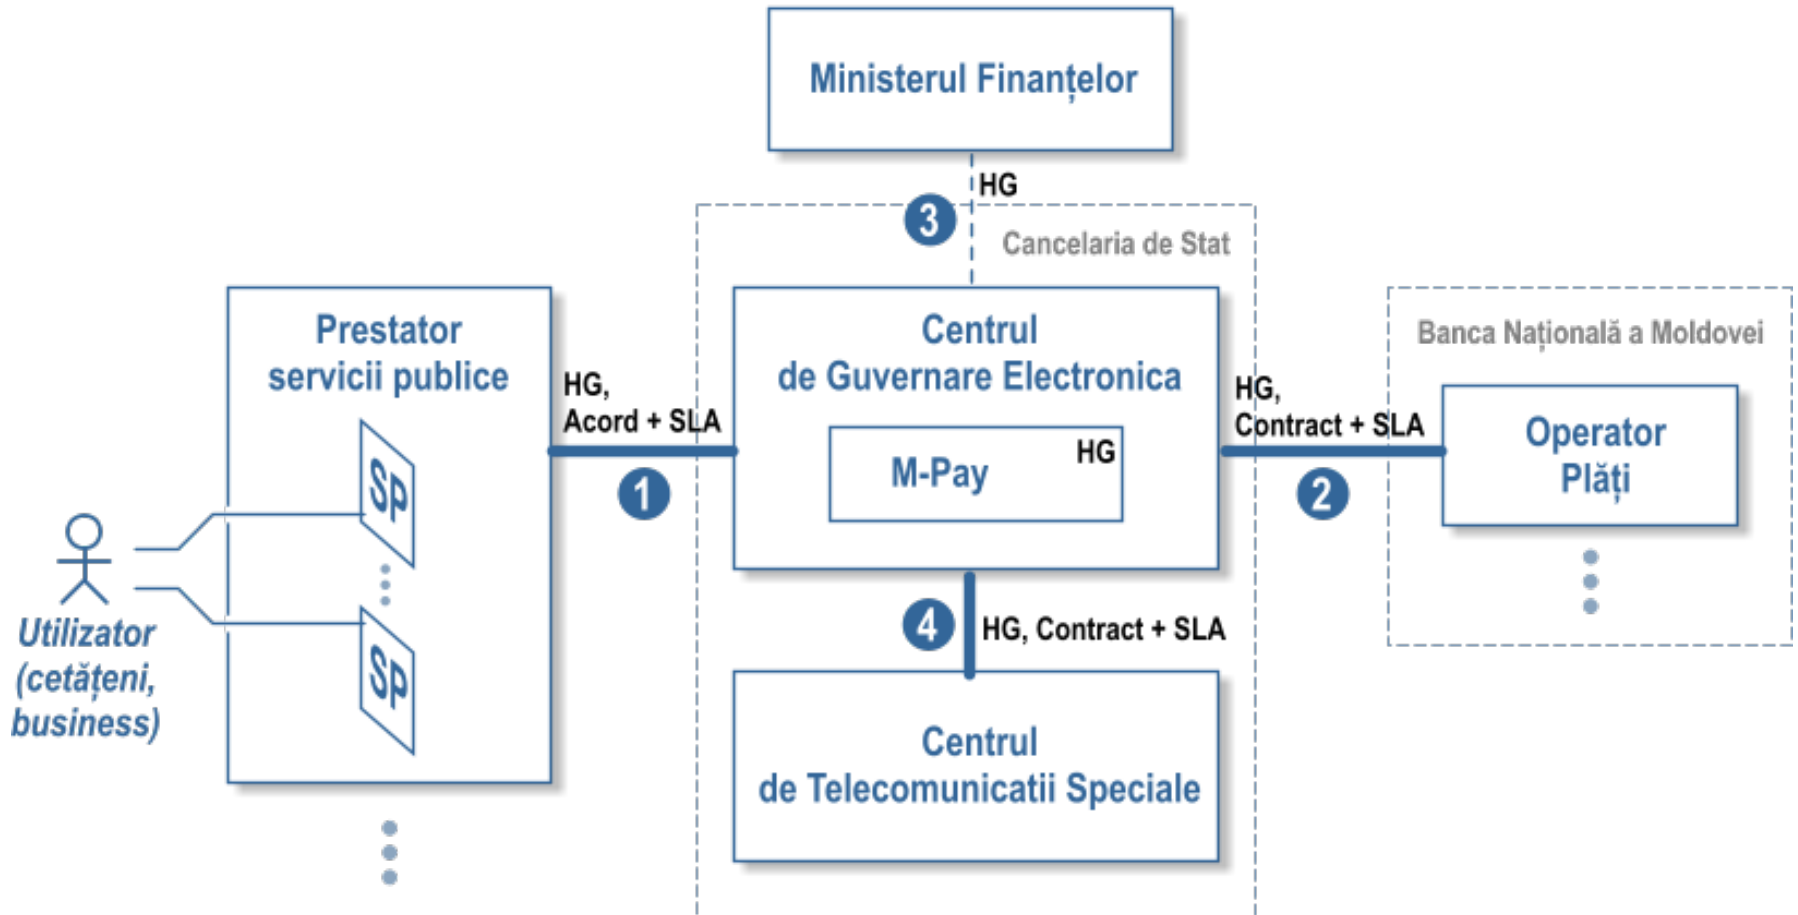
Ministerul Finanțelor

HG

3

Cancelaria de Stat

Prestator servicii publice

SP

SP

Utilizator (cetățeni, business)

HG, Acord + SLA

1

Centrul de Guvernare Electronica

M-Pay

HG

HG, Contract + SLA

2

Banca Națională a Moldovei

Operator Plăți

4

HG, Contract + SLA

Centrul de Telecomunicatii Speciale